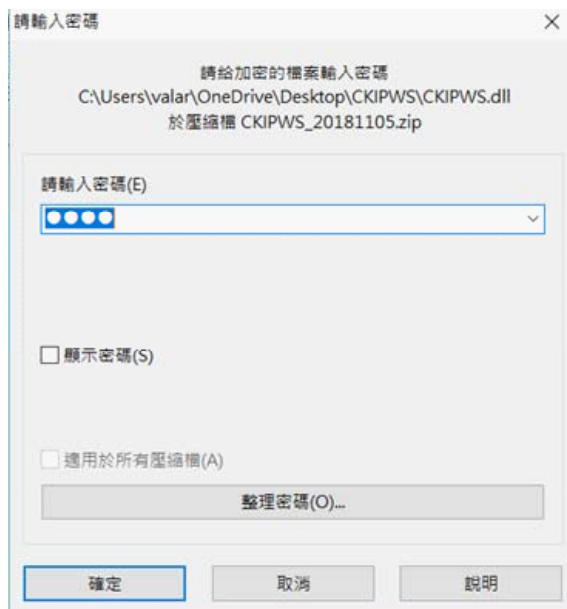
請輸入密碼

×

請給加密的檔案輸入密碼
C:\Users\valar\OneDrive\Desktop\CKIPWS\CKIPWS.dll
於壓縮檔 CKIPWS_20181105.zip

請輸入密碼(E)

●●●●

顯示密碼(S)

適用於所有壓縮檔(A)

整理密碼(O)...

確定

取消

說明